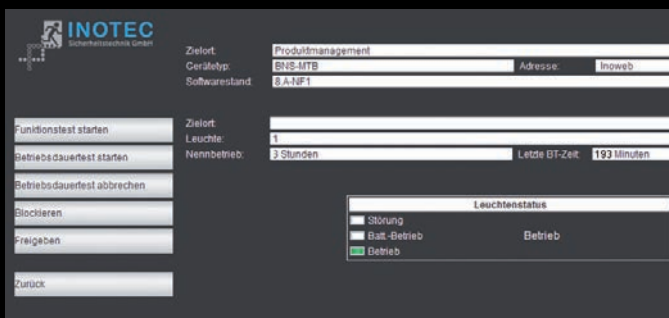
INOTEC
Sicherheitstechnik GmbH

Zielort: Produktmanagement
Gerätetyp: BNS-MTB
Adresse: Inoweb
Softwarestand: 8.A-NF1

Funktionstest starten
Betriebsdauertest starten
Betriebsdauertest abbrechen
Blockieren
Freigeben
Zurück

Zielort:
Leuchte: 1
Nennbetrieb: 3 Stunden
Letzte BT-Zeit: 193 Minuten

Leuchtenstatus
Störung
Batt.-Betrieb
Betrieb
Betrieb